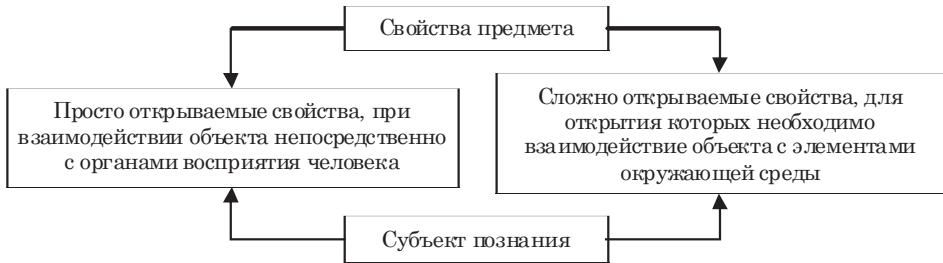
Свойства предмета

Просто открываемые свойства, при взаимодействии объекта непосредственно с органами восприятия человека

Сложно открываемые свойства, для открытия которых необходимо взаимодействие объекта с элементами окружающей среды

Субъект познания